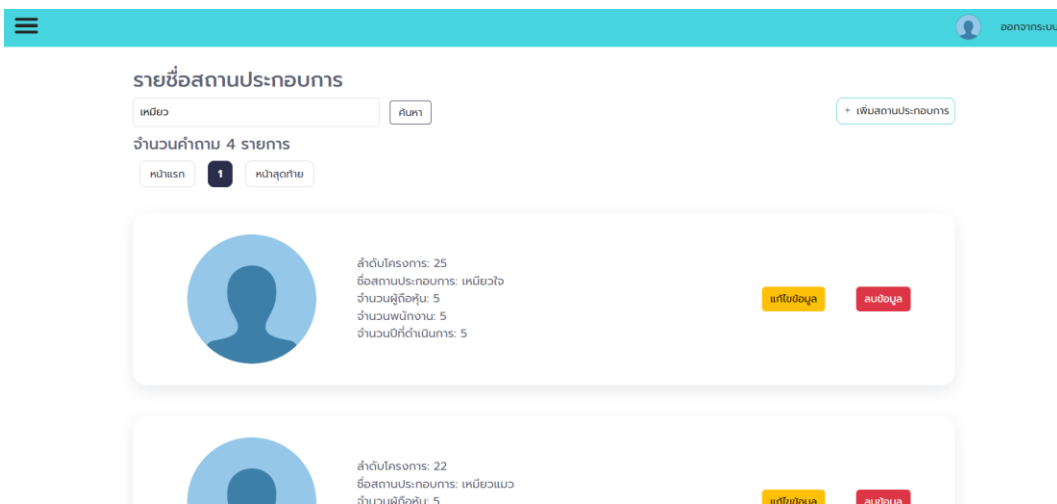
ออกจากระบบ

รายชื่อสถานประกอบการ

เหมียว

ค้นหา

+ เพิ่มสถานประกอบการ

จำนวนคำถาม 4 รายการ

หน้าแรก 1 หน้าสุดท้าย

ลำดับโครงการ: 25
ชื่อสถานประกอบการ: เหมียวใจ
จำนวนผู้ถือหุ้น: 5
จำนวนพนักงาน: 5
จำนวนปีที่ดำเนินการ: 5

แก้ไขข้อมูล

ลบข้อมูล

ลำดับโครงการ: 22
ชื่อสถานประกอบการ: เหมียวแมว
จำนวนผู้ถือหุ้น: 5

แก้ไขข้อมูล

ลบข้อมูล